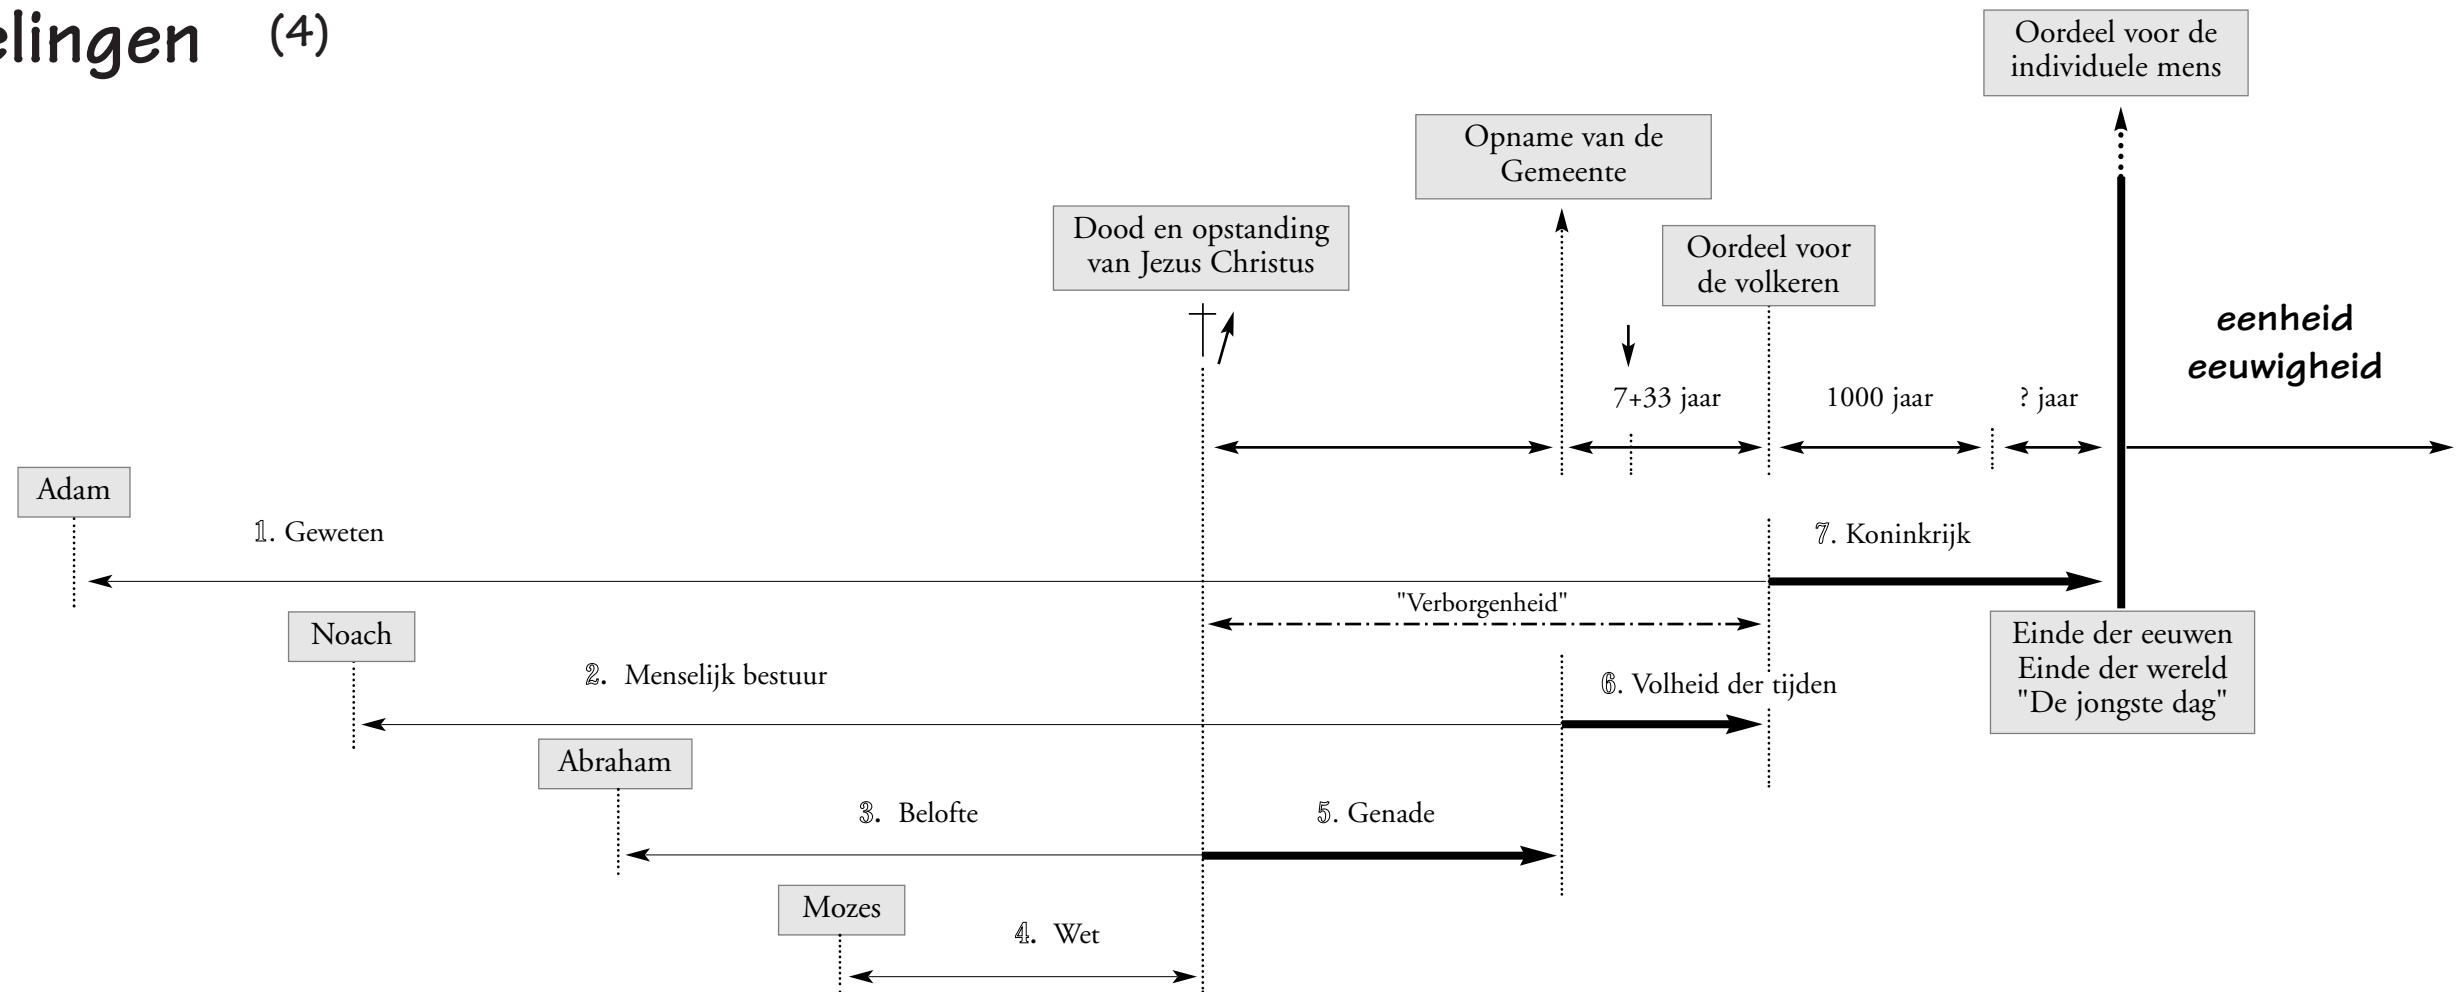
elingen (4)

Oordeel voor de individuele mens

Opname van de Gemeente

Dood en opstanding van Jezus Christus

Oordeel voor de volkeren

eenheid eeuwigheid

7+33 jaar

1000 jaar

? jaar

Adam

1. Geweten

7. Koninkrijk

"Verborgenheid"

Noach

Einde der eeuwen Einde der wereld "De jongste dag"

2. Menselijk bestuur

6. Volheid der tijden

Abraham

3. Belofte

5. Genade

Mozes

4. Wet